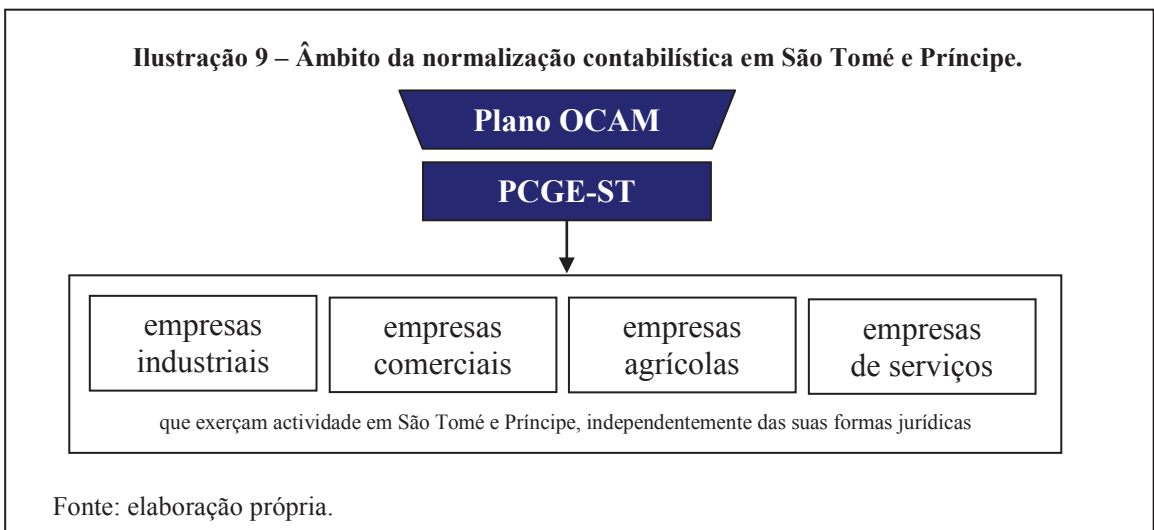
Ilustração 9 – Âmbito da normalização contabilística em São Tomé e Príncipe.

Plano OCAM

PCGE-ST

empresas industriais

empresas comerciais

empresas agrícolas

empresas de serviços

que exerçam actividade em São Tomé e Príncipe, independentemente das suas formas jurídicas

Fonte: elaboração própria.